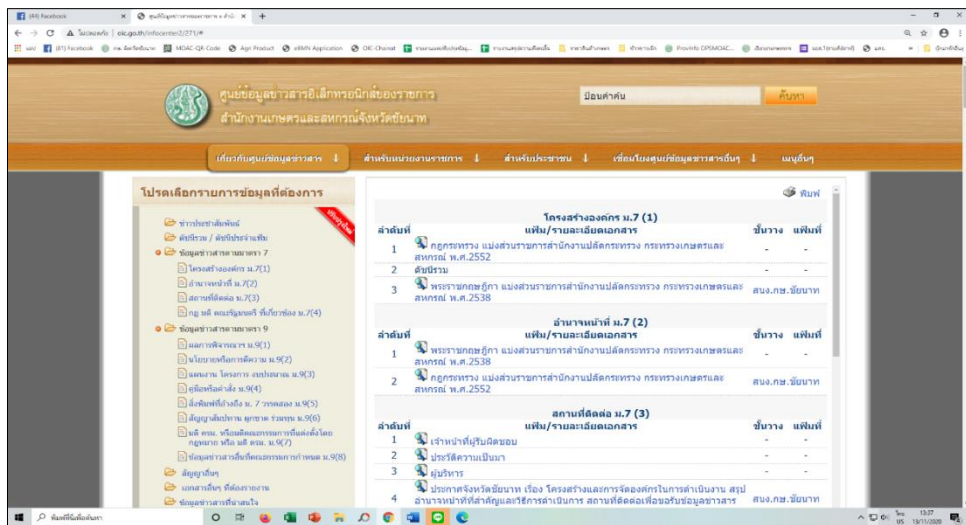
(44) Facebook
ศูนย์ข้อมูลข่าวสารอิเล็กทรอนิกส์ของราชการ
ไม่ปลอดภัย | oic.go.th/infocenter2/271/#

ศูนย์ข้อมูลข่าวสารอิเล็กทรอนิกส์ของราชการ
สำนักงานเกษตรและสหกรณ์จังหวัดชัยนาท

ป้อนคำค้น
ค้นหา

เกี่ยวกับศูนย์ข้อมูลข่าวสาร | สำหรับหน่วยงานราชการ | สำหรับประชาชน | เชื่อมโยงศูนย์ข้อมูลข่าวสารอื่นๆ | เมนูอื่นๆ

โปรดเลือกรายการข้อมูลที่ต้องการ
ข่าวประชาสัมพันธ์
ดัชนีรวม / ดัชนีประจำแฟ้ม
ข้อมูลข่าวสารตามมาตรา 7
โครงสร้างองค์กร ม.7(1)
อำนาจหน้าที่ ม.7(2)
สถานที่ติดต่อ ม.7(3)
กฎ มติ คณะรัฐมนตรี ที่เกี่ยวข้อง ม.7(4)
ข้อมูลข่าวสารตามมาตรา 9
ผลการพิจารณา ม.9(1)
นโยบายหรือการตีความ ม.9(2)
แผนงาน โครงการ งบประมาณ ม.9(3)
คู่มือหรือคำสั่ง ม.9(4)
สิ่งพิมพ์ที่อ้างถึง ม. 7 วรรคสอง ม.9(5)
สัญญาสัมปทาน ผูกขาด ร่วมทุน ม.9(6)
มติ ครม. หรือมติคณะกรรมการที่แต่งตั้งโดยกฎหมาย หรือ มติ ครม. ม.9(7)
ข้อมูลข่าวสารอื่นที่คณะกรรมการกำหนด ม.9(8)
สัญญาอื่นๆ
เอกสารอื่นๆ ที่เกี่ยวข้อง
ข้อมูลข่าวสารที่น่าสนใจ

พิมพ์

โครงสร้างองค์กร ม.7 (1)
| ลำดับที่ | แฟ้ม/รายละเอียดเอกสาร | ชั้นวาง | แฟ้มที่ |
|---|---|---|---|
| 1 | กฎกระทรวง แบ่งส่วนราชการสำนักงานปลัดกระทรวง กระทรวงเกษตรและสหกรณ์ พ.ศ.2552 | - | - |
| 2 | ดัชนีรวม | - | - |
| 3 | พระราชกฤษฎีกา แบ่งส่วนราชการสำนักงานปลัดกระทรวง กระทรวงเกษตรและสหกรณ์ พ.ศ.2538 | สนง.กษ.ชัยนาท | |

อำนาจหน้าที่ ม.7 (2)
| ลำดับที่ | แฟ้ม/รายละเอียดเอกสาร | ชั้นวาง | แฟ้มที่ |
|---|---|---|---|
| 1 | พระราชกฤษฎีกา แบ่งส่วนราชการสำนักงานปลัดกระทรวง กระทรวงเกษตรและสหกรณ์ พ.ศ.2538 | - | - |
| 2 | กฎกระทรวง แบ่งส่วนราชการสำนักงานปลัดกระทรวง กระทรวงเกษตรและสหกรณ์ พ.ศ.2552 | สนง.กษ.ชัยนาท | |

สถานที่ติดต่อ ม.7 (3)
| ลำดับที่ | แฟ้ม/รายละเอียดเอกสาร | ชั้นวาง | แฟ้มที่ |
|---|---|---|---|
| 1 | เจ้าหน้าที่ผู้รับผิดชอบ | - | - |
| 2 | ประวัติความเป็นมา | - | - |
| 3 | ผู้บริหาร | - | - |
| 4 | ประกาศจังหวัดชัยนาท เรื่อง โครงสร้างและการจัดองค์กรในการดำเนินงาน สรุปอำนาจหน้าที่ที่สำคัญและวิธีการดำเนินการ สถานที่ติดต่อเพื่อขอรับข้อมูลข่าวสาร | สนง.กษ.ชัยนาท | |

พิมพ์ที่นี่เพื่อค้นหา
13:37
13/11/2020